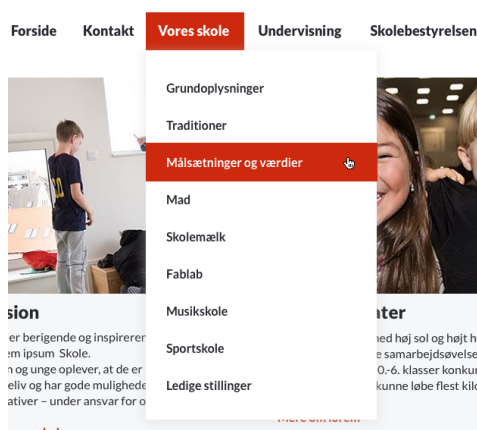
Forside Kontakt Vores skole Undervisning Skolebestyrelsen

Grundoplysninger
Traditioner
Målsætninger og værdier
Mad
Skolemælk
Fablab
Musikskole
Sportskole
Ledige stillinger

sion
er berigende og inspirerer
em ipsum Skole.
n og unge oplever, at de er
eliv og har gode mulighede
ativer – under ansvar for o

nter
hed høj sol og højt h
e samarbejdsøvelse
0.-6. klasser konku
kunne løbe flest kil

Mere om løbet